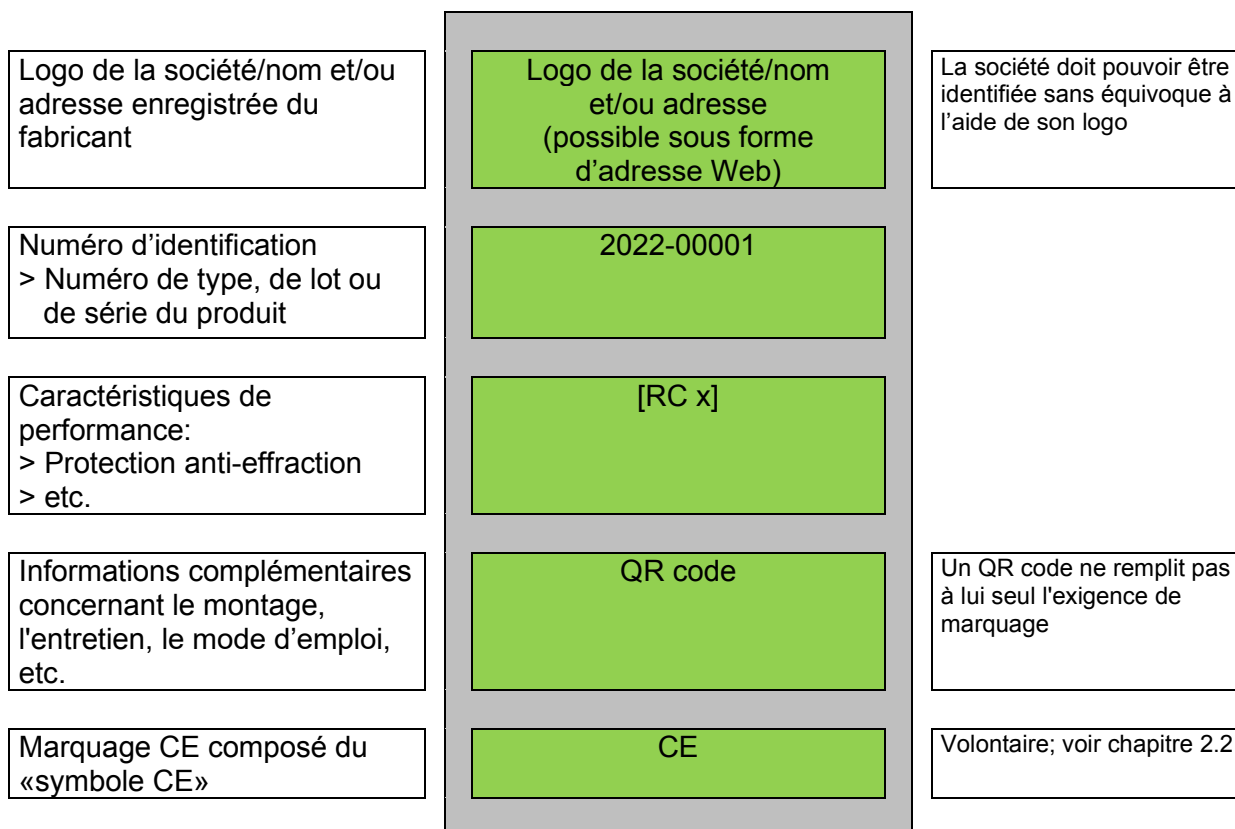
Logo de la société/nom et/ou adresse enregistrée du fabricant

Logo de la société/nom et/ou adresse (possible sous forme d'adresse Web)

La société doit pouvoir être identifiée sans équivoque à l'aide de son logo

Numéro d'identification
> Numéro de type, de lot ou de série du produit

2022-00001

Caractéristiques de performance:
> Protection anti-effraction
> etc.

[RC x]

Informations complémentaires concernant le montage, l'entretien, le mode d'emploi, etc.

QR code

Un QR code ne remplit pas à lui seul l'exigence de marquage

Marquage CE composé du «symbole CE»

CE

Volontaire; voir chapitre 2.2